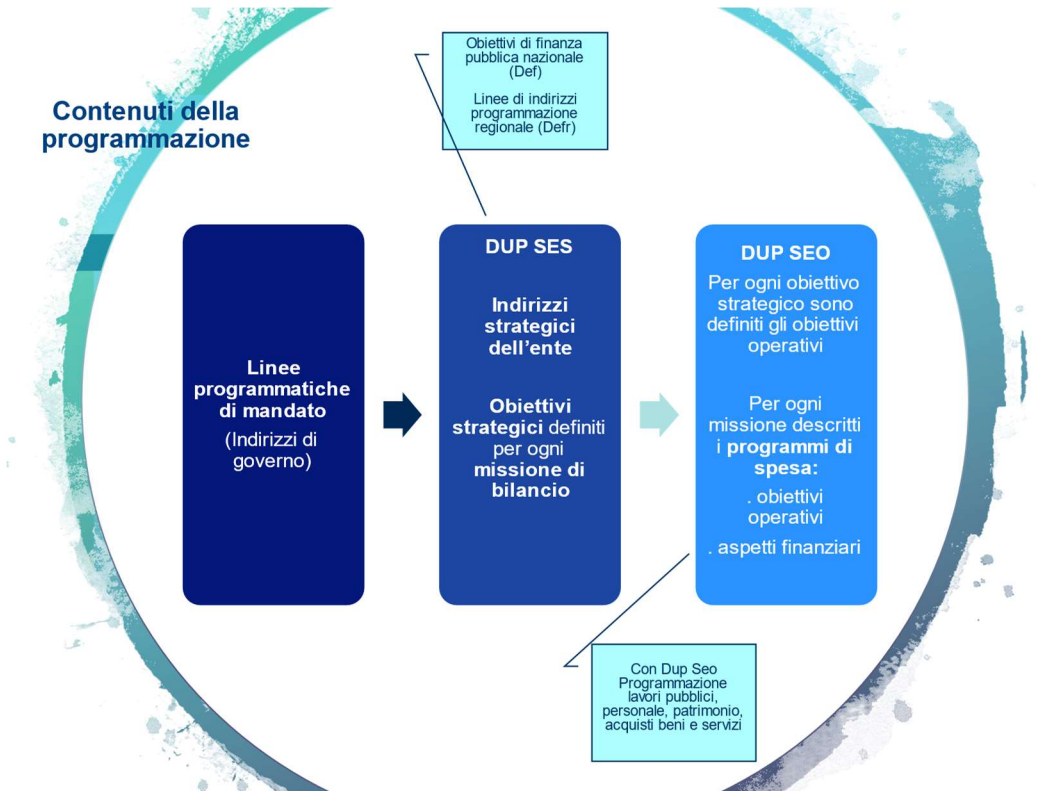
Contenuti della programmazione

Obiettivi di finanza pubblica nazionale (Def)

Linee di indirizzi programmazione regionale (Defr)

Linee programmatiche di mandato

(Indirizzi di governo)

DUP SES

Indirizzi strategici dell'ente

Obiettivi strategici definiti per ogni missione di bilancio

DUP SEO

Per ogni obiettivo strategico sono definiti gli obiettivi operativi

Per ogni missione descritti i programmi di spesa:

. obiettivi operativi

. aspetti finanziari

Con Dup Seo Programmazione lavori pubblici, personale, patrimonio, acquisti beni e servizi